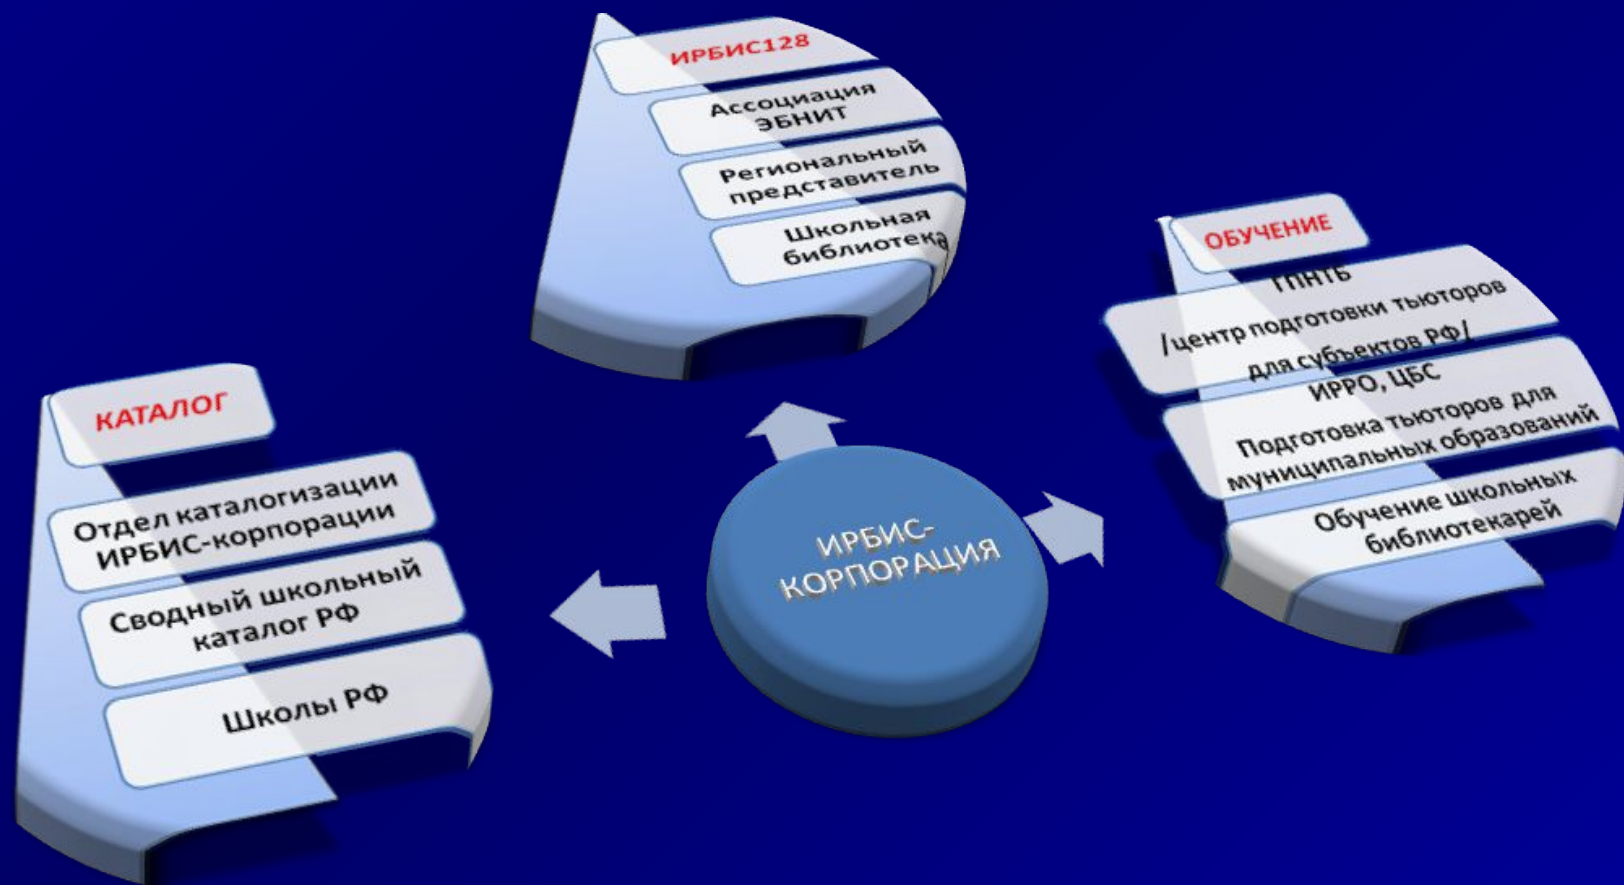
ИРБИС128

Ассоциация ЭБНИТ

Региональный представитель

Школьная библиотека

ОБУЧЕНИЕ

ГПНТБ /центр подготовки тьюторов для субъектов РФ/

ИРРО, ЦБС Подготовка тьюторов для муниципальных образований

Обучение школьных библиотекарей

КАТАЛОГ

Отдел каталогизации ИРБИС-корпорации

Сводный школьный каталог РФ

Школы РФ

ИРБИС-КОРПОРАЦИЯ